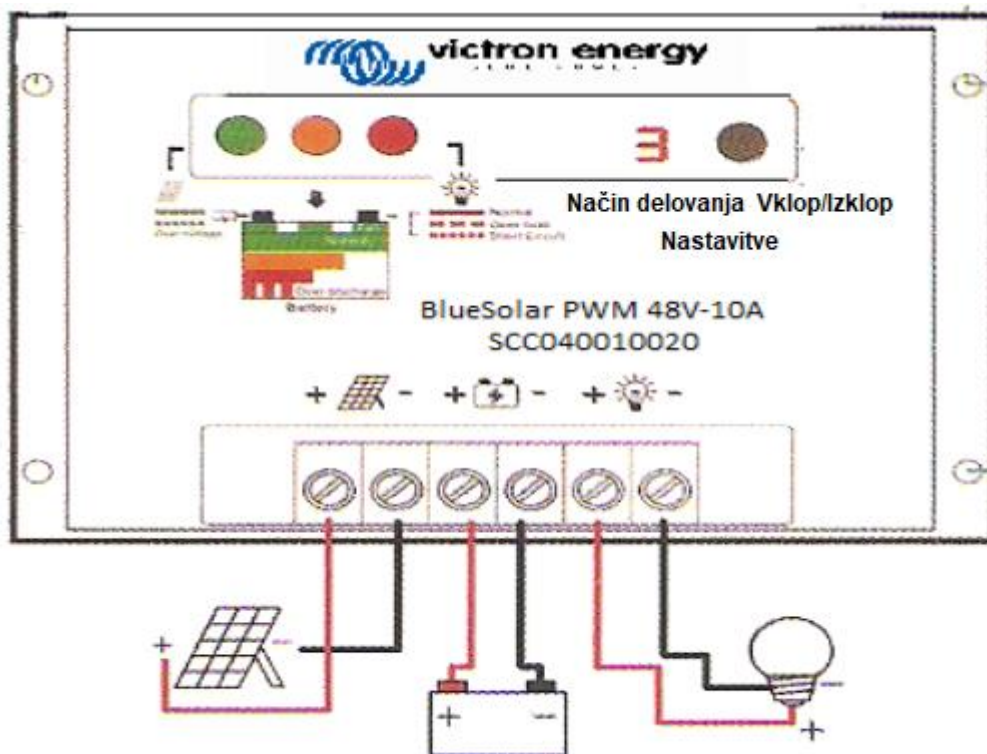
victron energy

3

Način delovanja Vklop/Izklop

Nastavitve

Over Voltage

Normal

Over discharge

Battery

Normal

Over load

Short Circuit

BlueSolar PWM 48V-10A
SCC040010020

+ - + - + -

+

+

+

-